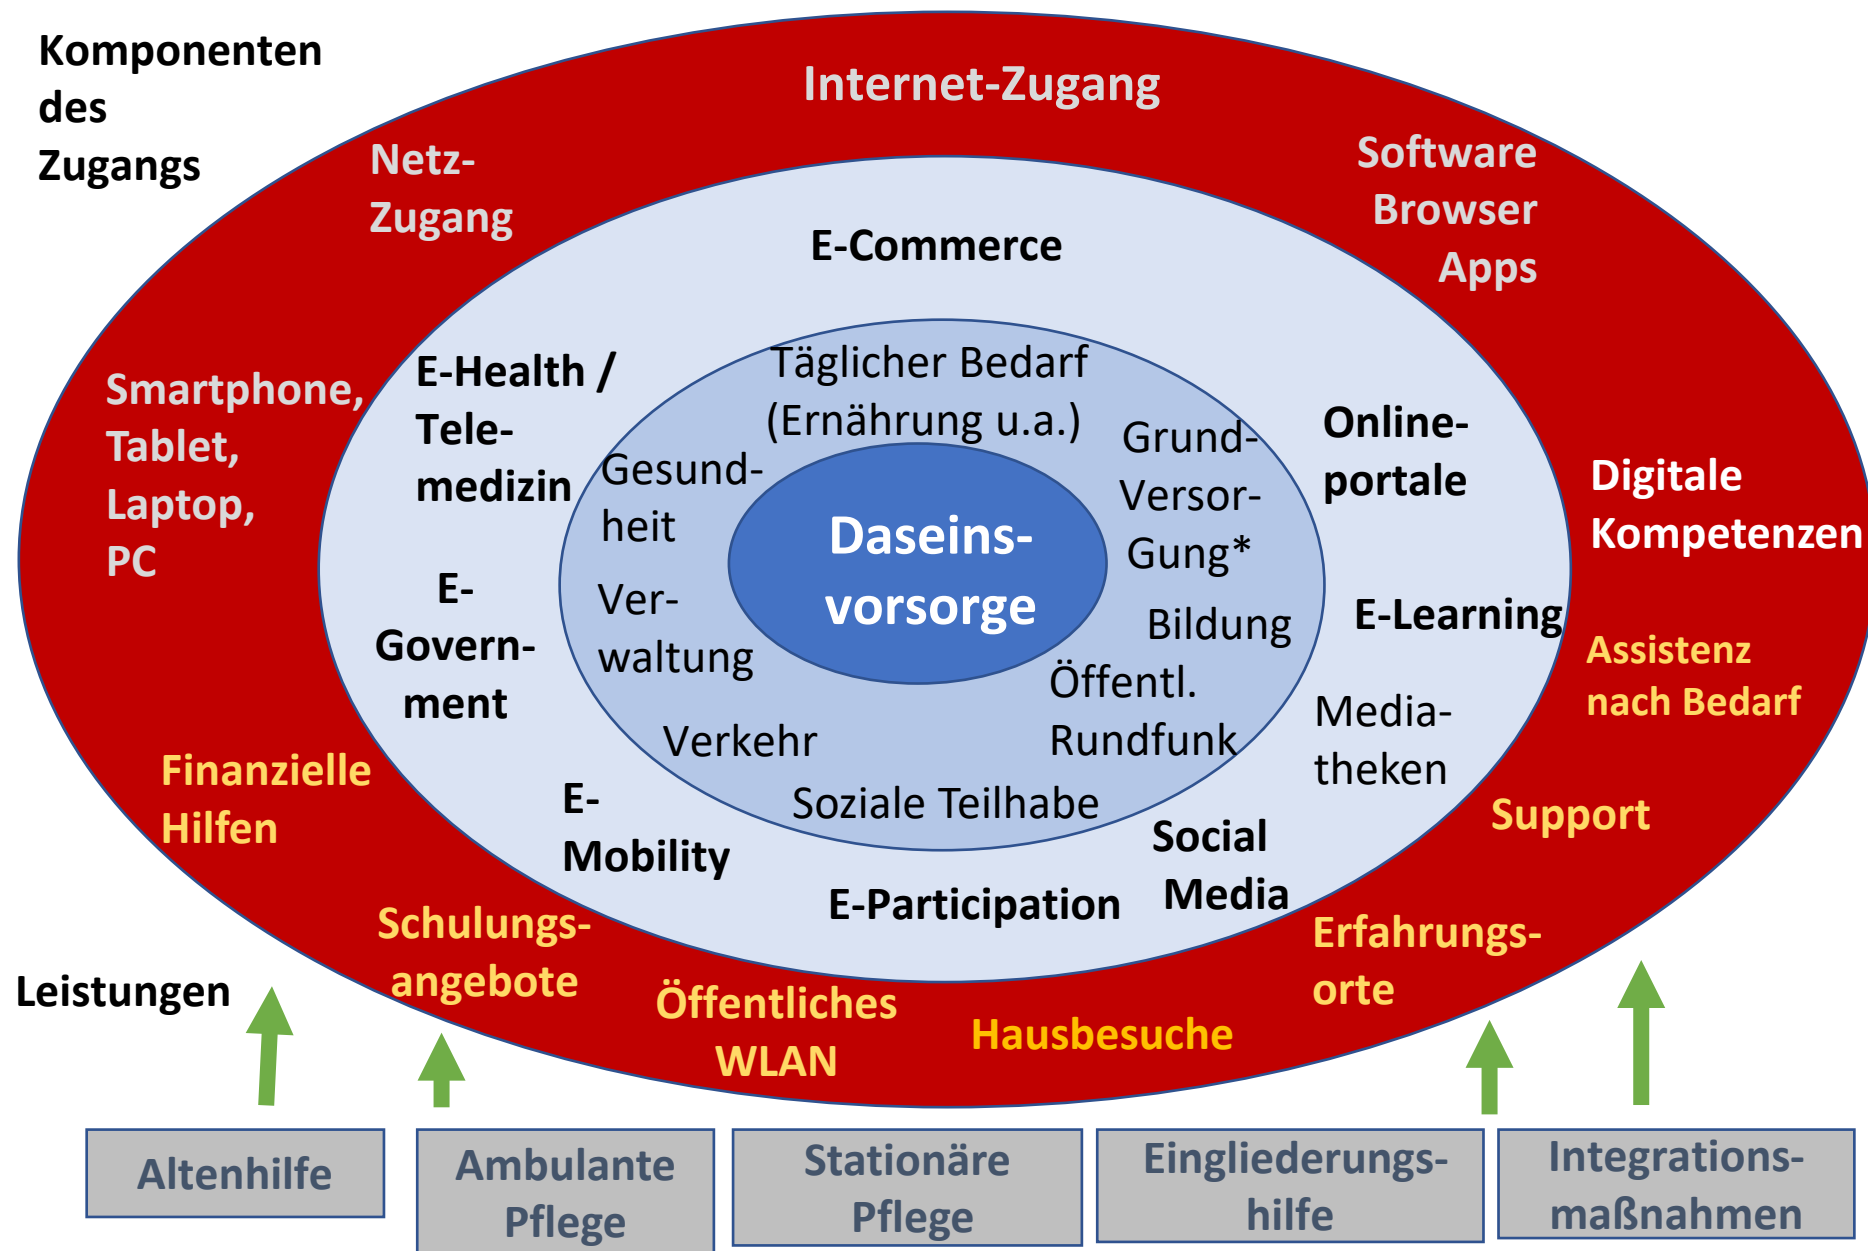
Komponenten des Zugangs

Internet-Zugang

Netz-Zugang

Software Browser Apps

Smartphone, Tablet, Laptop, PC

Digitale Kompetenzen

E-Commerce

E-Health / Tele-medizin

Online-portale

E-Government

E-Learning

E-Mobility

E-Participation

Social Media

Media-theken

Täglicher Bedarf (Ernährung u.a.)

Gesund-heit

Grund-Versor-Gung*

Ver-waltung

Bildung

Öffentl. Rundfunk

Verkehr

Soziale Teilhabe

Daseins-vorsorge

Assistenz nach Bedarf

Finanzielle Hilfen

Support

Schulungs-angebote

Erfahrungs-orte

Öffentliches WLAN

Hausbesuche

Leistungen

Altenhilfe

Ambulante Pflege

Stationäre Pflege

Eingliederungs-hilfe

Integrations-maßnahmen